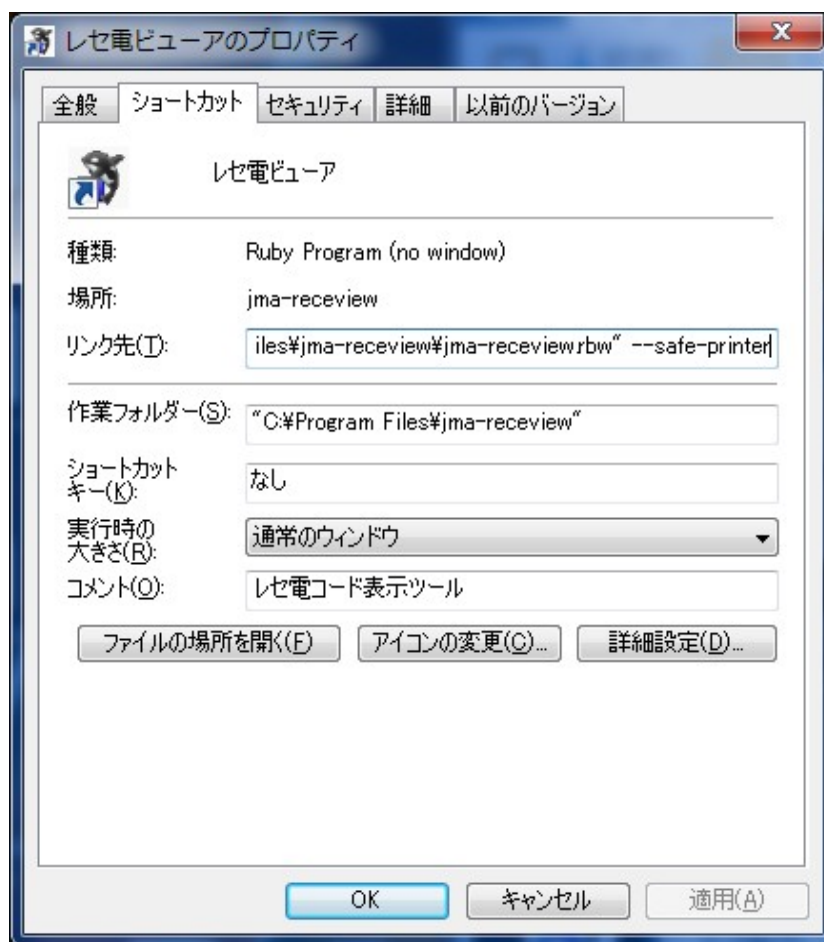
レセ電ビューアのプロパティ
x

全般 ショートカット セキュリティ 詳細 以前のバージョン

レセ電ビューア

種類: Ruby Program (no window)

場所: jma-receview

リンク先(T): iles¥jma-receview¥jma-receview.rbw" --safe-printer

作業フォルダー(S): "C:¥Program Files¥jma-receview"

ショートカットキー(K): なし

実行時の大きさ(R): 通常のウィンドウ

コメント(O): レセ電コード表示ツール

ファイルの場所を開く(F) アイコンの変更(C)... 詳細設定(D)...

OK キャンセル 適用(A)